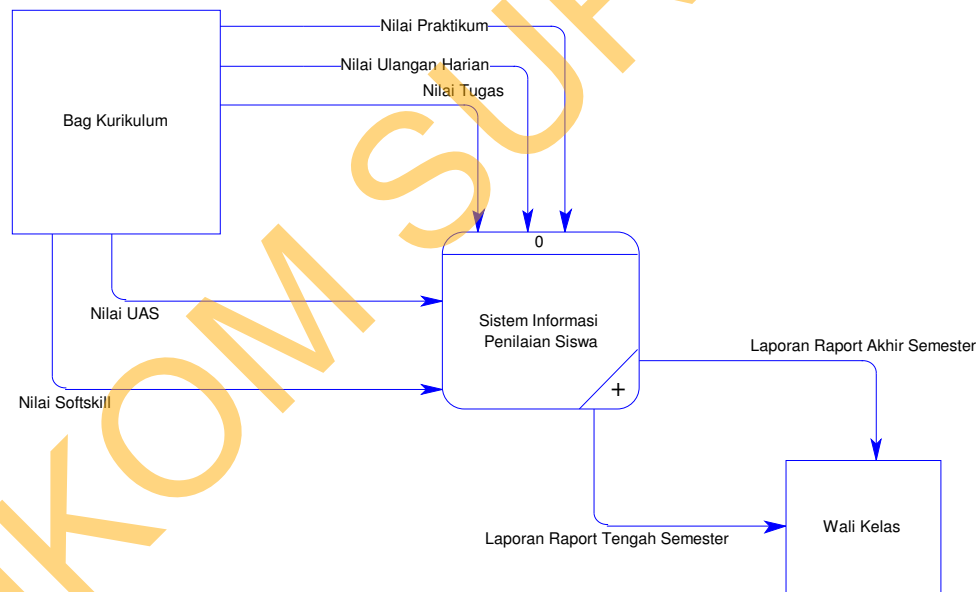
Bag Kurikulum

Nilai Praktikum

Nilai Ulangan Harian

Nilai Tugas

0

Sistem Informasi Penilaian Siswa

+

Nilai UAS

Nilai Softskill

Laporan Raport Akhir Semester

Laporan Raport Tengah Semester

Wali Kelas

IKOM SUR